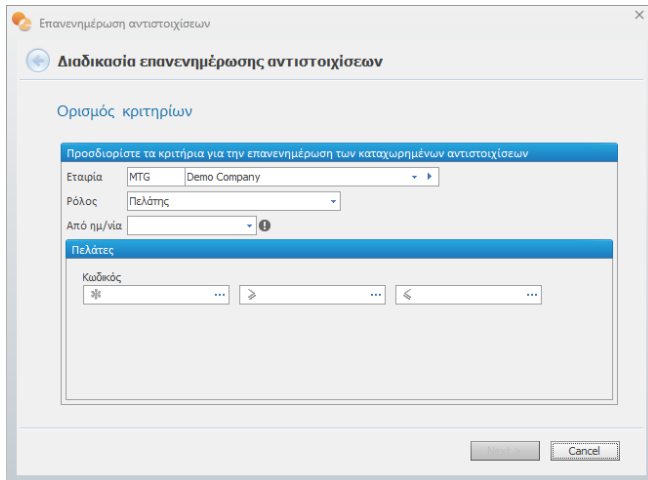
Επανενημέρωση αντιστοιχισεων

Διαδικασία επανενημέρωσης αντιστοιχίσεων

Ορισμός κριτηρίων

Προσδιορίστε τα κριτήρια για την επανενημέρωση των καταχωρημένων αντιστοιχίσεων

Εταιρία MTG Demo Company

Ρόλος Πελάτης

Από ημ/νία

Πελάτες

Κωδικός

Next >

Cancel